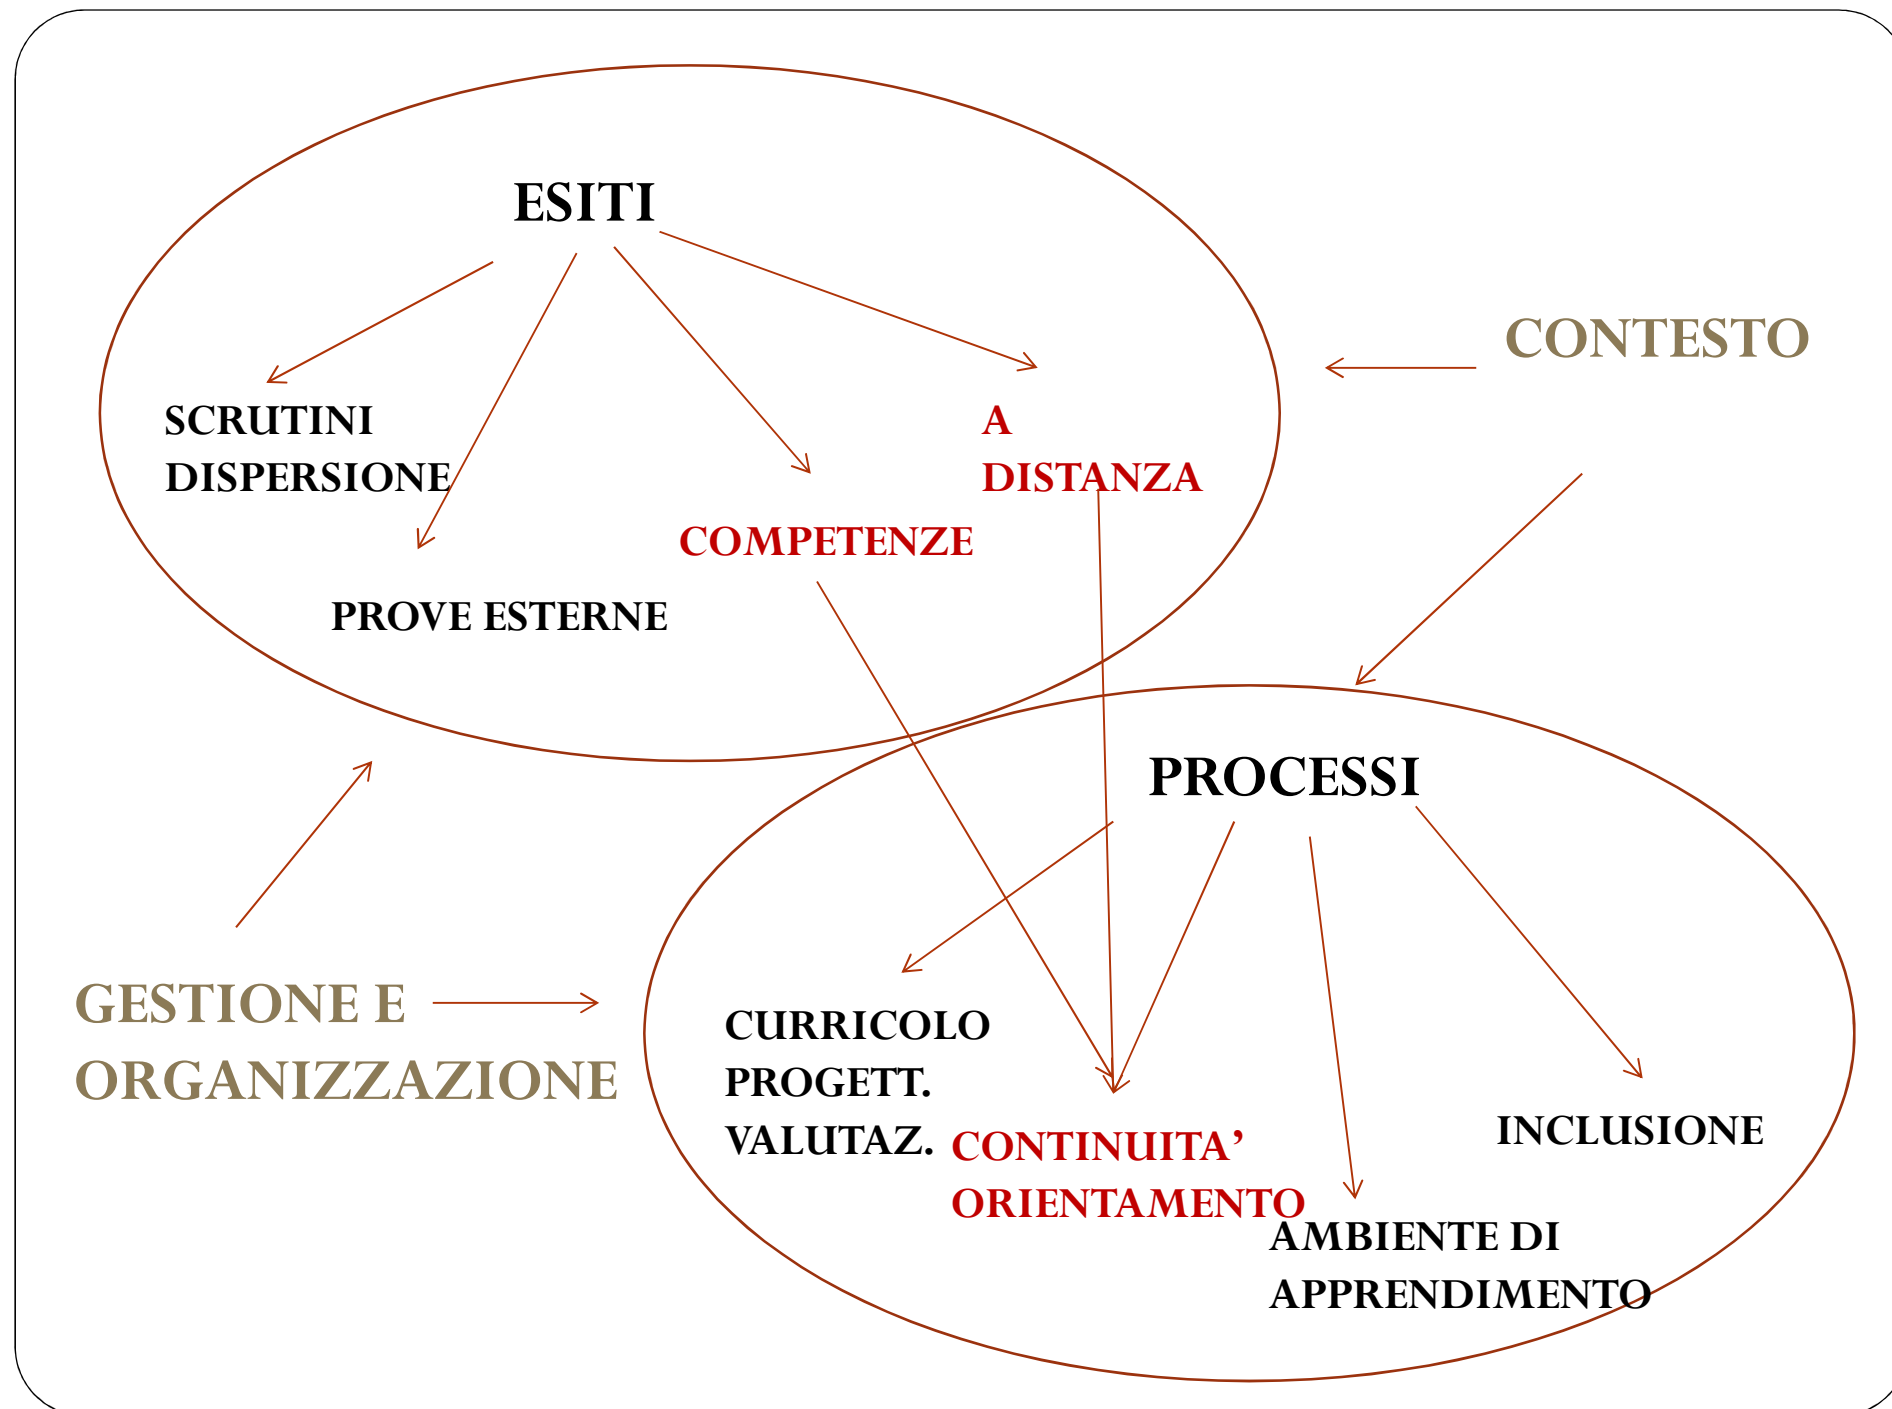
ESITI

SCRUTINI
DISPERSIONE

PROVE ESTERNE

COMPETENZE

A
DISTANZA

CONTESTO

PROCESSI

GESTIONE E
ORGANIZZAZIONE

CURRICOLO
PROGETT.
VALUTAZ.

CONTINUITA'
ORIENTAMENTO

AMBIENTE DI
APPRENDIMENTO

INCLUSIONE